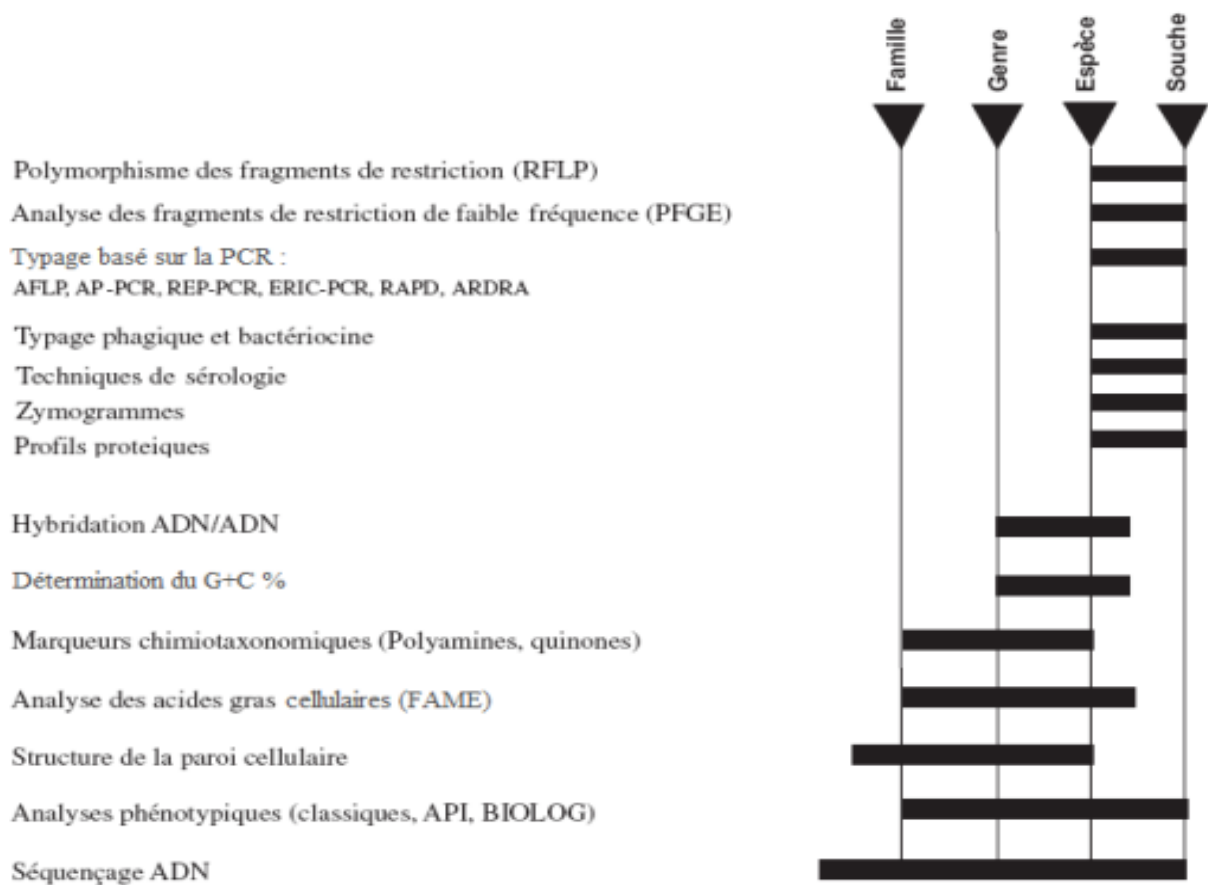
Famille
Genre
Espèce
Souche

Polymorphisme des fragments de restriction (RFLP)

Analyse des fragments de restriction de faible fréquence (PFGE)

Typage basé sur la PCR :
AFLP, AP-PCR, REP-PCR, ERIC-PCR, RAPD, ARDRA

Typage phagique et bactériocine

Techniques de sérologie

Zymogrammes

Profils proteiques

Hybridation ADN/ADN

Détermination du G+C %

Marqueurs chimiotaxonomiques (Polyamines, quinones)

Analyse des acides gras cellulaires (FAME)

Structure de la paroi cellulaire

Analyses phénotypiques (classiques, API, BIOLOG)

Séquençage ADN